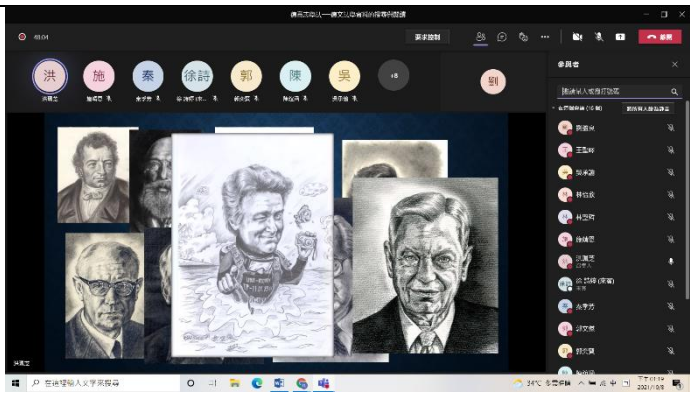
傳承五四人一陳文化學者與中國科學論壇

48:04

要求控制

離開

洪 施 秦 徐詩 郭 陳 吳 +8 劉

洪萬生

參與者

邀請某人或撥打電話

會議中的人員 (16 個)

劉淑貞

王弘暉

吳承融

林伯欣

林芳舒

徐詩穎

洪萬生

徐詩婷 (來賓)

秦宇芬

郭文萱

陳俐雯

洪萬生

在這裡輸入文字來搜尋

34°C

下午 01:19
2021/10/8